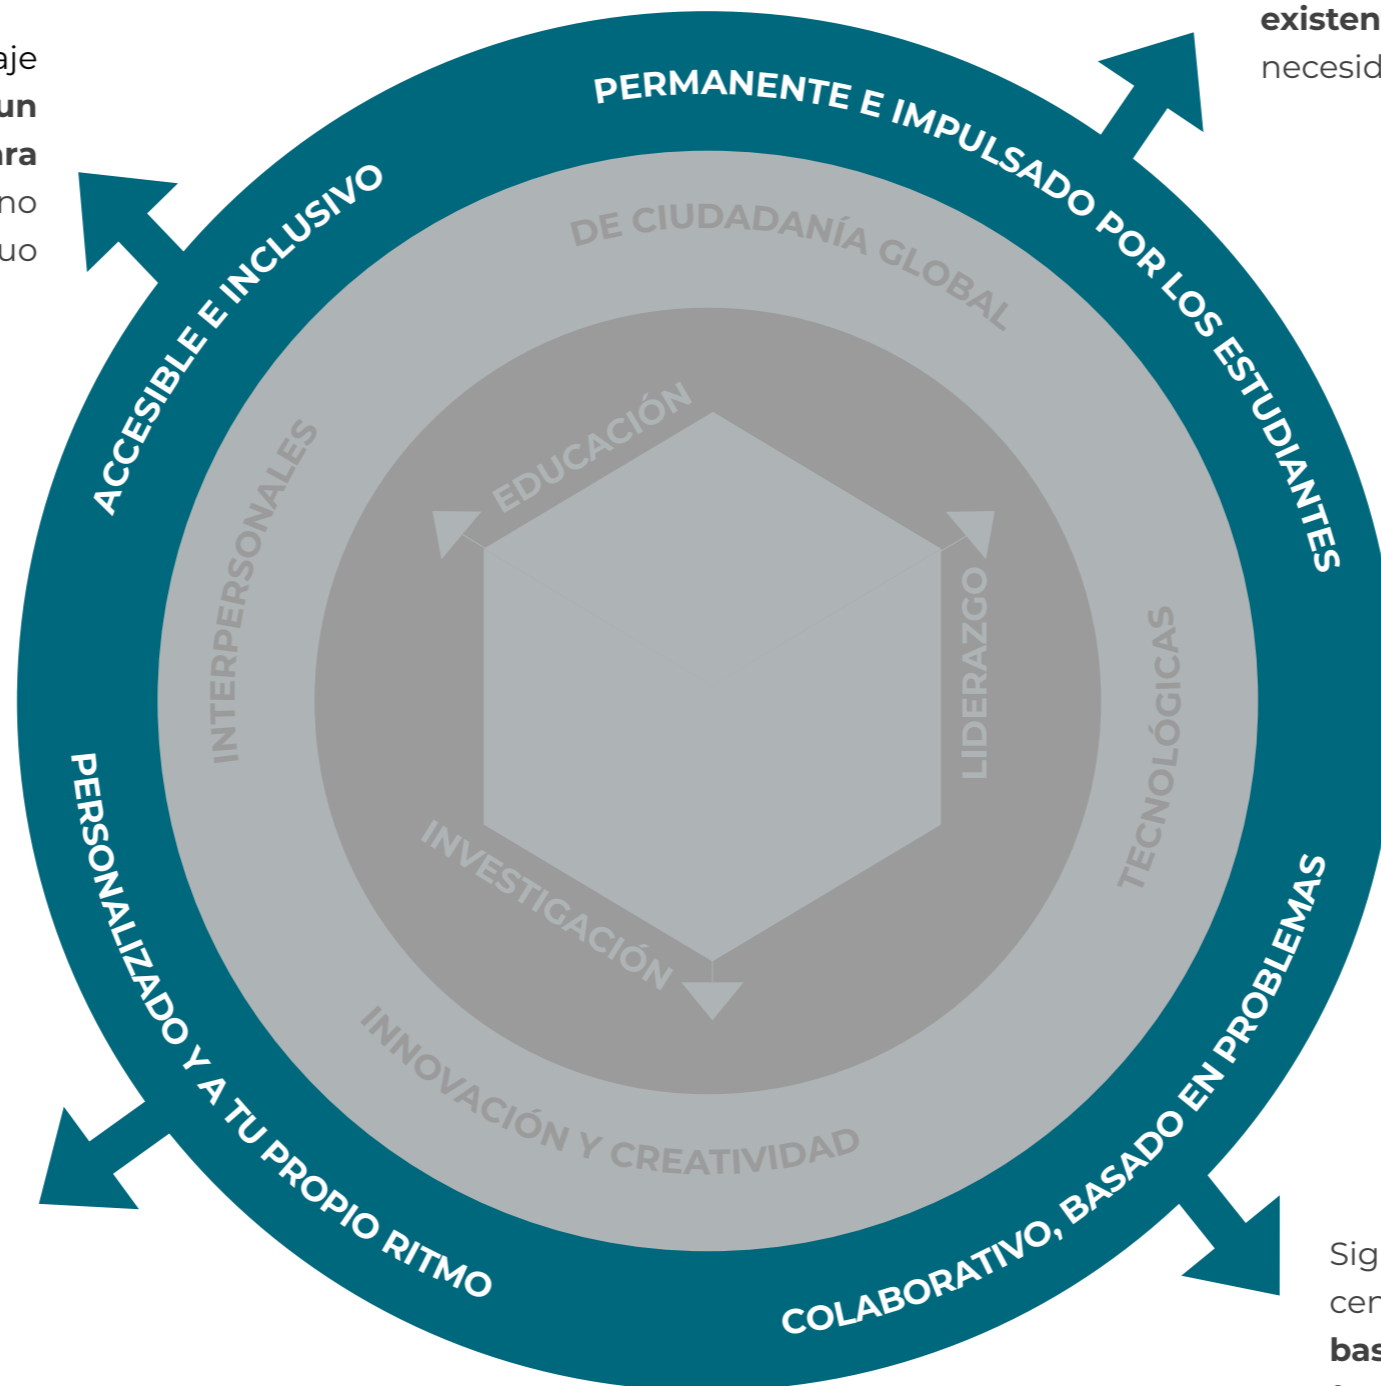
aje
un
ra
no
uo

existen
necesid

PERMANENTE E IMPULSADO POR LOS ESTUDIANTES

ACCESIBLE E INCLUSIVO

DE CIUDADANÍA GLOBAL

INTERPERSONALES

EDUCACIÓN

LIDERAZGO

TECNOLÓGICAS

INVESTIGACIÓN

INNOVACIÓN Y CREATIVIDAD

PERSONALIZADO Y A TU PROPIO RITMO

COLABORATIVO, BASADO EN PROBLEMAS

Sig
cen
bas